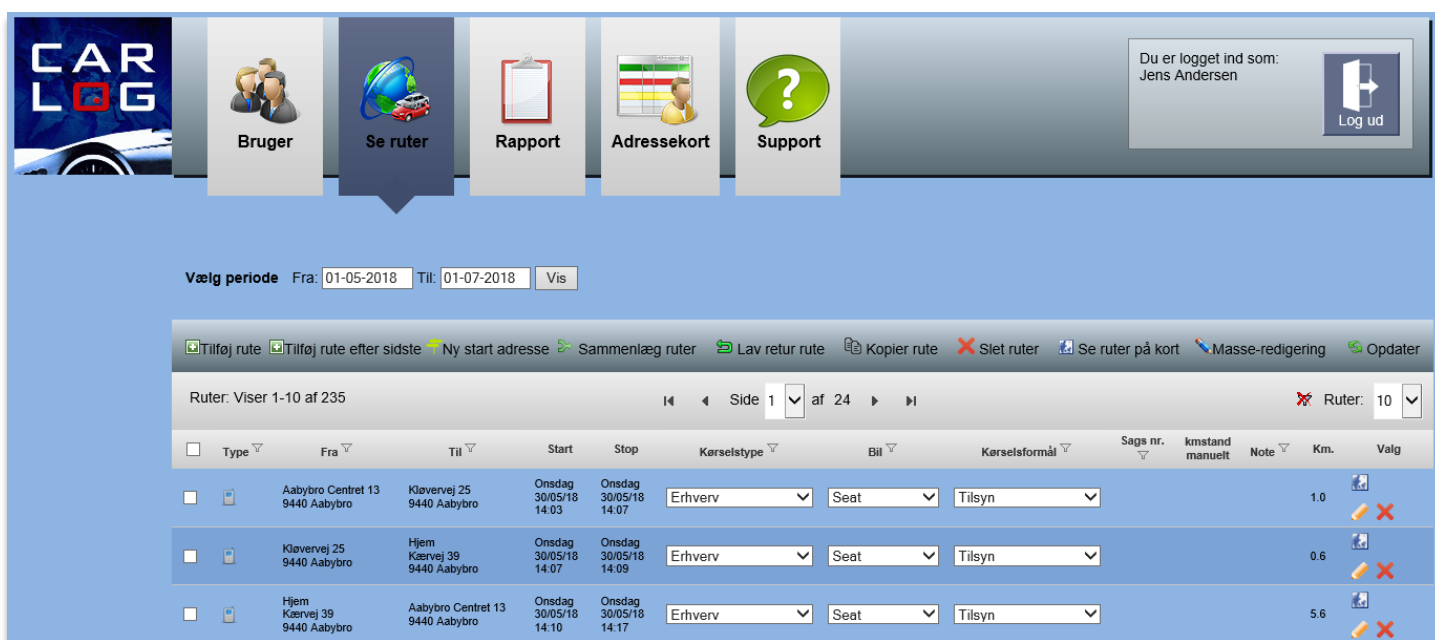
CAR LOG

Bruger
Se ruter
Rapport
Adressekort
Support

Du er logget ind som:
Jens Andersen

Log ud

Vælg periode Fra: 01-05-2018 Til: 01-07-2018 Vis

Tilføj rute Tilføj rute efter sidste Ny start adresse Sammenlæg ruter Lav retur rute Kopier rute Slet ruter Se ruter på kort Masse-redigering Opdater

Ruter: Viser 1-10 af 235

Side 1 af 24

Ruter: 10

| | Type | Fra | Til | Start | Stop | Kørselstype | Bil | Kørselsformål | Sags nr. | kmstand manuelt | Note | Km. | Valg |
|---|---|---|---|---|---|---|---|---|---|---|---|---|---|
| | | Aabybro Centret 13 9440 Aabybro | Kløvervej 25 9440 Aabybro | Onsdag 30/05/18 14:03 | Onsdag 30/05/18 14:07 | Erhverv | Seat | Tilsyn | | | | 1.0 | |
| | | Kløvervej 25 9440 Aabybro | Hjem Kærvej 39 9440 Aabybro | Onsdag 30/05/18 14:07 | Onsdag 30/05/18 14:09 | Erhverv | Seat | Tilsyn | | | | 0.6 | |
| | | Hjem Kærvej 39 9440 Aabybro | Aabybro Centret 13 9440 Aabybro | Onsdag 30/05/18 14:10 | Onsdag 30/05/18 14:17 | Erhverv | Seat | Tilsyn | | | | 5.6 | |